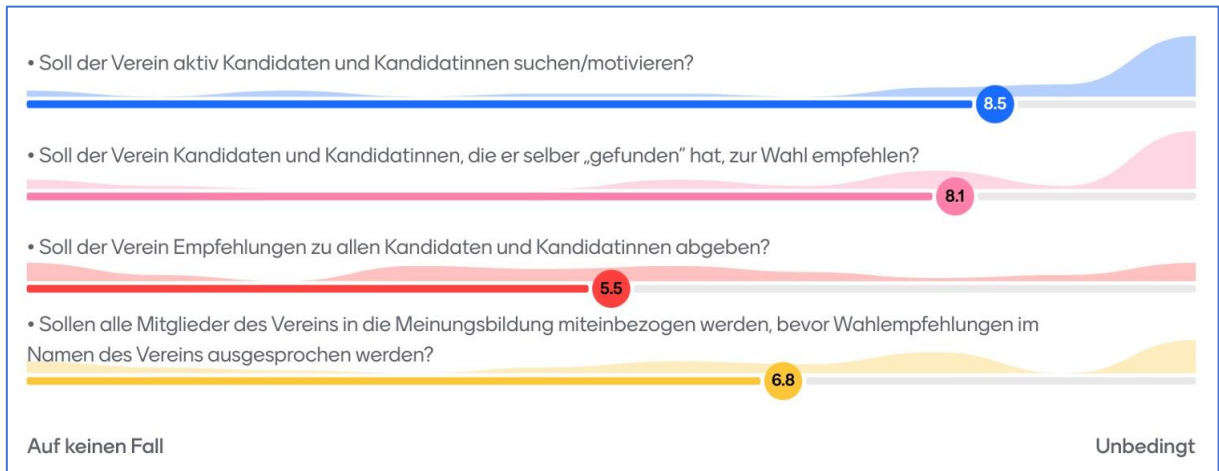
• Soll der Verein aktiv Kandidaten und Kandidatinnen suchen/motivieren?

8.5

• Soll der Verein Kandidaten und Kandidatinnen, die er selber „gefunden" hat, zur Wahl empfehlen?

8.1

• Soll der Verein Empfehlungen zu allen Kandidaten und Kandidatinnen abgeben?

5.5

• Sollen alle Mitglieder des Vereins in die Meinungsbildung miteinbezogen werden, bevor Wahlempfehlungen im Namen des Vereins ausgesprochen werden?

6.8

Auf keinen Fall

Unbedingt